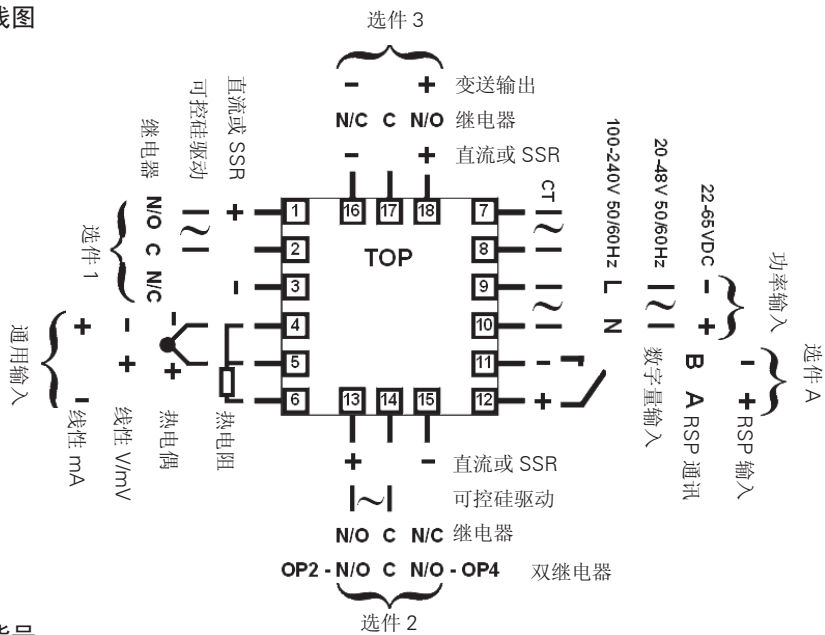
线图

选件 3

– + 变送输出

N/C C N/O 继电器

– + 直流或 SSR

继电器 可控硅驱动 直流或 SSR

N/O C N/C

选件 1

+ –

通用输入

+ – 线性 mA

– + 线性 V/mV

热电偶

热电阻

1 2 3 4 5 6

16 17 18

TOP

13 14 15

7 8 9 10 11 12

CT

100-240V 50/60Hz L N

20-48V 50/60Hz

22-65VDC – +

功率输入

数字量输入

B A RSP 通讯

– + RSP 输入

选件 A

+ – 直流或 SSR

|~| 可控硅驱动

N/O C N/C 继电器

OP2 - N/O C N/O - OP4 双继电器

选件 2

线号